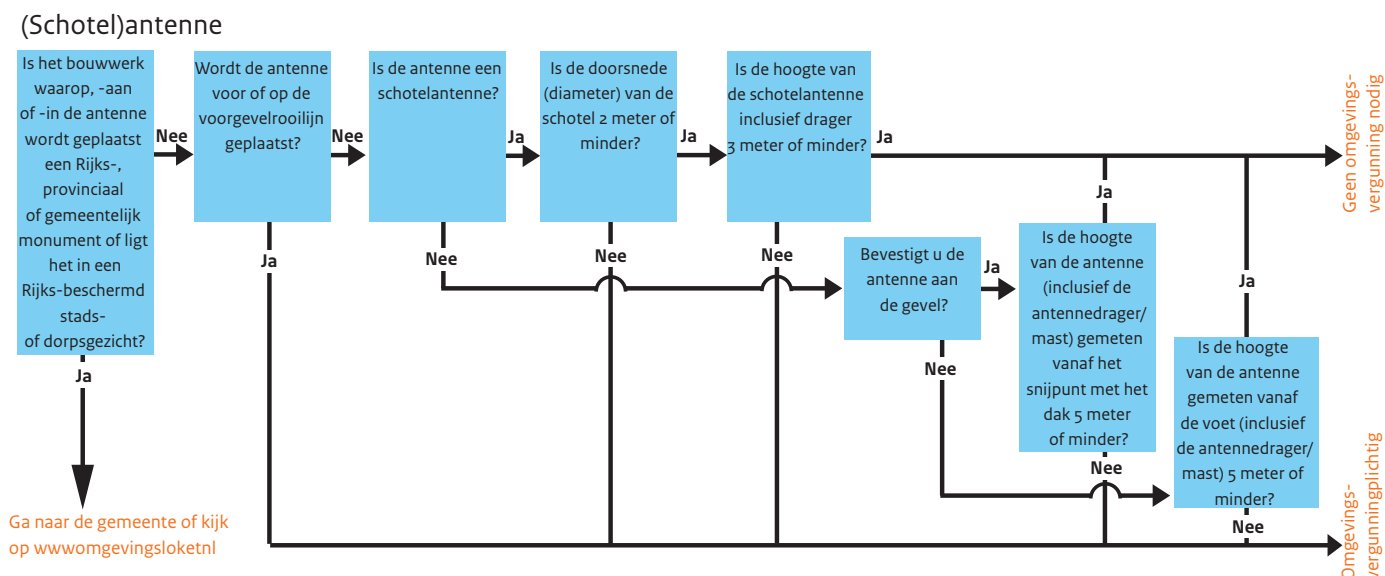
(Schotel)antenne

Is het bouwwerk waarop, -aan of -in de antenne wordt geplaatst een Rijks-, provinciaal of gemeentelijk monument of ligt het in een Rijks-beschermd stads- of dorpsgezicht?

Nee

Wordt de antenne voor of op de voorgevelrooilijn geplaatst?

Nee

Is de antenne een schotelantenne?

Ja

Is de doorsnede (diameter) van de schotel 2 meter of minder?

Ja

Is de hoogte van de schotelantenne inclusief drager 3 meter of minder?

Ja

Geen omgevings-vergunning nodig

Ja

Ja

Nee

Nee

Nee

Bevestigt u de antenne aan de gevel?

Ja

Is de hoogte van de antenne (inclusief de antennedrager/ mast) gemeten vanaf het snijpunt met het dak 5 meter of minder?

Ja

Nee

Is de hoogte van de antenne gemeten vanaf de voet (inclusief de antennedrager/ mast) 5 meter of minder?

Nee

Nee

Ja

Ga naar de gemeente of kijk op wwwomgevingsloketnl

Omgevings-vergunningplichtig